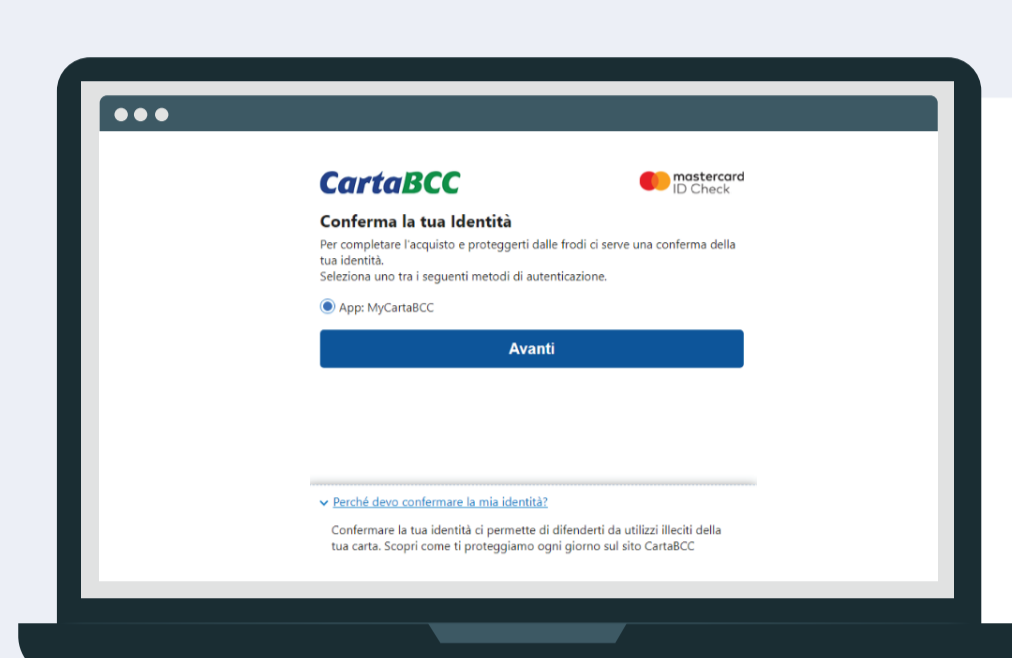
CartaBCC

mastercard
ID Check

Conferma la tua Identità

Per completare l'acquisto e proteggerti dalle frodi ci serve una conferma della tua identità.
Seleziona uno tra i seguenti metodi di autenticazione.

App: MyCartaBCC

Avanti

Perché devo confermare la mia identità?

Confermare la tua identità ci permette di difenderti da utilizzi illeciti della tua carta. Scopri come ti proteggiamo ogni giorno sul sito CartaBCC